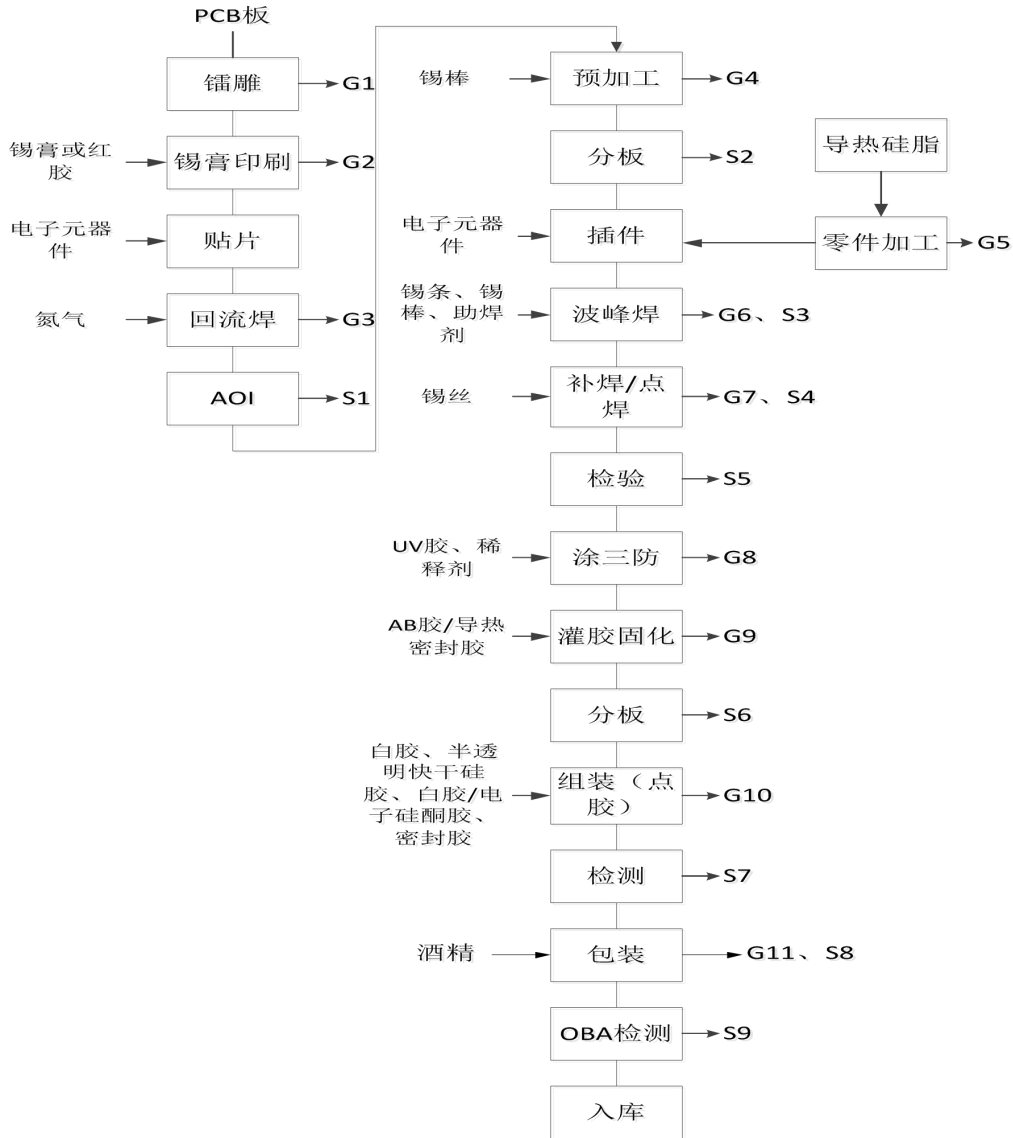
PCB板

镭雕 G1

锡膏或红胶 锡膏印刷 G2

电子元器件 贴片

氮气 回流焊 G3

AOI S1

锡棒 预加工 G4

分板 S2

导热硅脂

电子元器件 插件 零件加工 G5

锡条、锡棒、助焊剂 波峰焊 G6、S3

锡丝 补焊/点焊 G7、S4

检验 S5

UV胶、稀释剂 涂三防 G8

AB胶/导热密封胶 灌胶固化 G9

分板 S6

白胶、半透明快干硅胶、白胶/电子硅酮胶、密封胶 组装（点胶） G10

检测 S7

酒精 包装 G11、S8

OBA检测 S9

入库